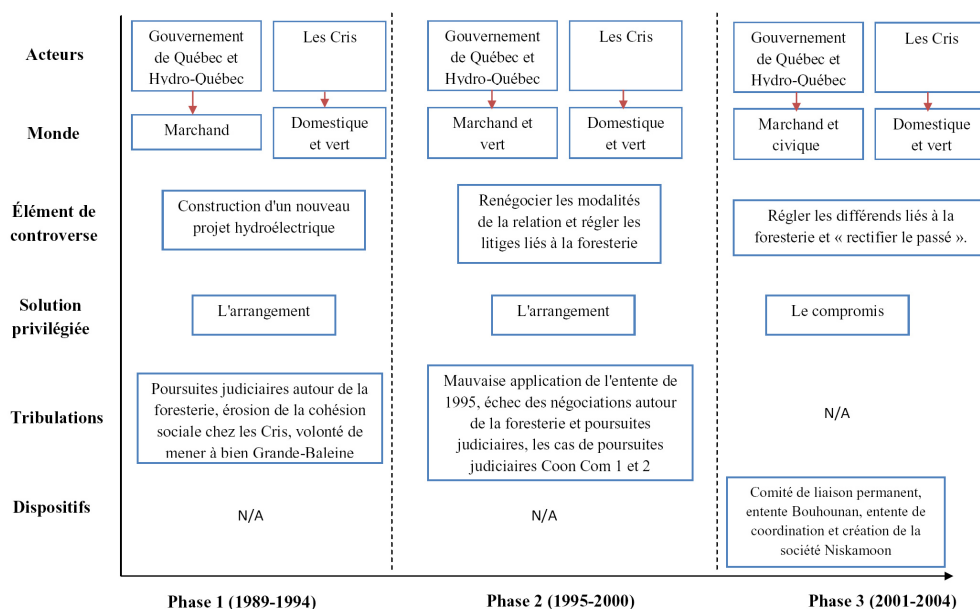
| | Phase 1 (1989-1994) | | Phase 2 (1995-2000) | | Phase 3 (2001-2004) | |
|---|---|---|---|---|---|---|
| **Acteurs** | Gouvernement de Québec et Hydro-Québec | Les Cris | Gouvernement de Québec et Hydro-Québec | Les Cris | Gouvernement de Québec et Hydro-Québec | Les Cris |
| **Monde** | Marchand | Domestique et vert | Marchand et vert | Domestique et vert | Marchand et civique | Domestique et vert |
| **Élément de controverse** | Construction d'un nouveau projet hydroélectrique | | Renégocier les modalités de la relation et régler les litiges liés à la foresterie | | Régler les différends liés à la foresterie et « rectifier le passé ». | |
| **Solution privilégiée** | L'arrangement | | L'arrangement | | Le compromis | |
| **Tribulations** | Poursuites judiciaires autour de la foresterie, érosion de la cohésion sociale chez les Cris, volonté de mener à bien Grande-Baleine | | Mauvaise application de l'entente de 1995, échec des négociations autour de la foresterie et poursuites judiciaires, les cas de poursuites judiciaires Coon Com 1 et 2 | | N/A | |
| **Dispositifs** | N/A | | N/A | | Comité de liaison permanent, entente Bouhounan, entente de coordination et création de la société Niskamoon | |